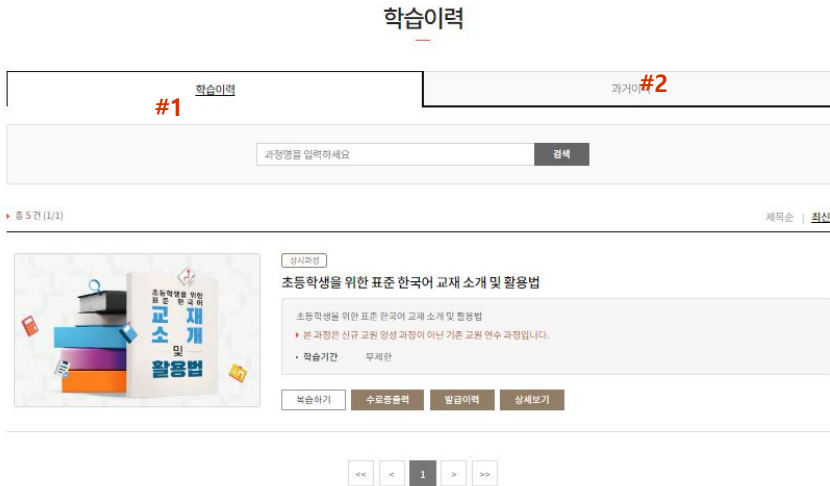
학습이력

학습이력
#1

과거이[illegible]
#2

과정명을 입력하세요
검색

총 5 건 (1/1)

제목순 | 최신

초등학생을 위한 표준 한국어
교재 소개 및 활용법

상시과정
초등학생을 위한 표준 한국어 교재 소개 및 활용법

초등학생을 위한 표준 한국어 교재 소개 및 활용법
본 과정은 신규 교원 양성 과정이 아닌 기존 교원 연수 과정입니다.
• 학습기간 무제한

복습하기
수료증출력
발급이력
상세보기

<<
<
1
>
>>